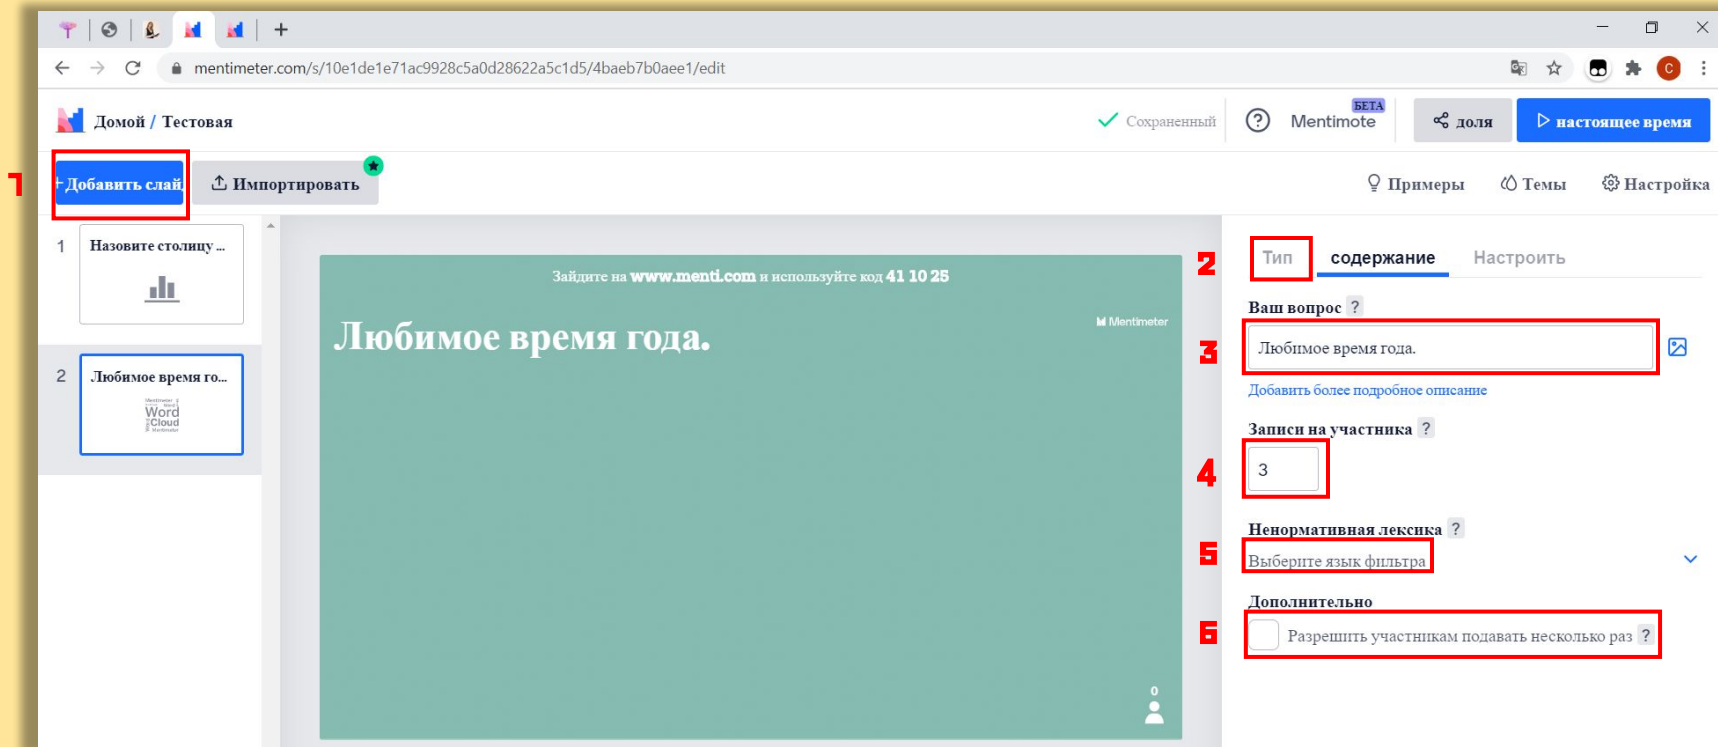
mentimeter.com/s/10e1de1e71ac9928c5a0d28622a5c1d5/4baeb7b0aee1/edit

Домой / Тестовая

Сохраненный

Mentimote БЕТА

доля

настоящее время

1

+Добавить слай

Импортировать

Примеры

Темы

Настройка

1

Назовите столицу ...

2

Любимое время го...

Word Cloud

Зайдите на www.menti.com и используйте код 41 10 25

Mentimeter

Любимое время года.

0

2

Тип

содержание

Настроить

Ваш вопрос ?

3

Любимое время года.

Добавить более подробное описание

Записи на участника ?

4

3

Ненормативная лексика ?

5

Выберите язык фильтра

Дополнительно

6

Разрешить участникам подавать несколько раз ?